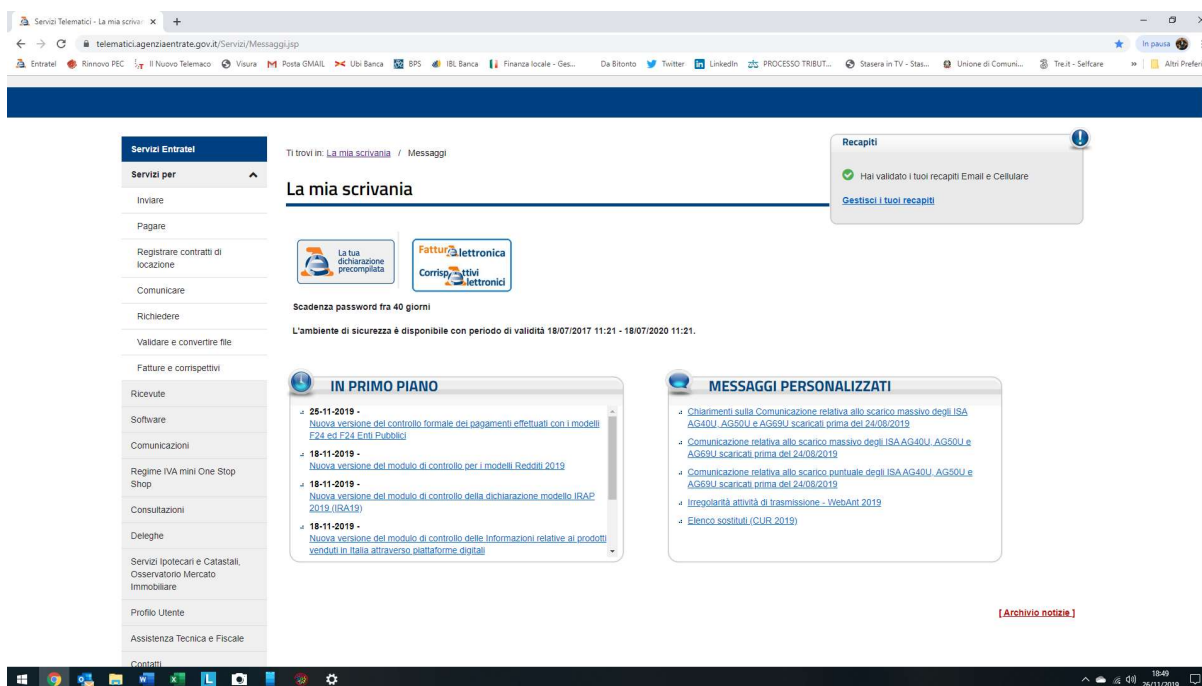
Servizi Telematici - La mia scriva ×  +

telematici.agenziaentrate.gov.it/Servizi/Messaggi.jsp

In pausa

Entratel  Rinnovo PEC  Il Nuovo Telemaco  Visura  Posta GMAIL  Ubi Banca  BPS  IBL Banca  Finanza locale - Ges...  Da Bitonto  Twitter  LinkedIn  PROCESSO TRIBUT...  Stasera in TV - Stas...  Unione di Comuni...  Tre.it - Selfcare  Altri Preferiti

Servizi Entratel
Servizi per
Inviare
Pagare
Registrare contratti di locazione
Comunicare
Richiedere
Validare e convertire file
Fatture e corrispettivi
Ricevute
Software
Comunicazioni
Regime IVA mini One Stop Shop
Consultazioni
Deleghe
Servizi Ipotecari e Catastali, Osservatorio Mercato Immobiliare
Profilo Utente
Assistenza Tecnica e Fiscale
Contatti

Ti trovi in: La mia scrivania / Messaggi

La mia scrivania

Recapiti
Hai validato i tuoi recapiti Email e Cellulare
Gestisci i tuoi recapiti

La tua dichiarazione precompilata

Fattura elettronica
Corrispettivi elettronici

Scadenza password fra 40 giorni

L'ambiente di sicurezza è disponibile con periodo di validità 18/07/2017 11:21 - 18/07/2020 11:21.

IN PRIMO PIANO

25-11-2019 -
Nuova versione del controllo formale dei pagamenti effettuati con i modelli F24 ed F24 Enti Pubblici

18-11-2019 -
Nuova versione del modulo di controllo per i modelli Redditi 2019

18-11-2019 -
Nuova versione del modulo di controllo della dichiarazione modello IRAP 2019 (IRA19)

18-11-2019 -
Nuova versione del modulo di controllo delle Informazioni relative ai prodotti venduti in Italia attraverso piattaforme digitali

MESSAGGI PERSONALIZZATI

Chiarimenti sulla Comunicazione relativa allo scarico massivo degli ISA AG40U, AG50U e AG69U scaricati prima del 24/08/2019

Comunicazione relativa allo scarico massivo degli ISA AG40U, AG50U e AG69U scaricati prima del 24/08/2019

Comunicazione relativa allo scarico puntuale degli ISA AG40U, AG50U e AG69U scaricati prima del 24/08/2019

Irregolarità attività di trasmissione - WebAnt 2019

Elenco sostituti (CUR 2019)

[ Archivio notizie ]

18:49
26/11/2019